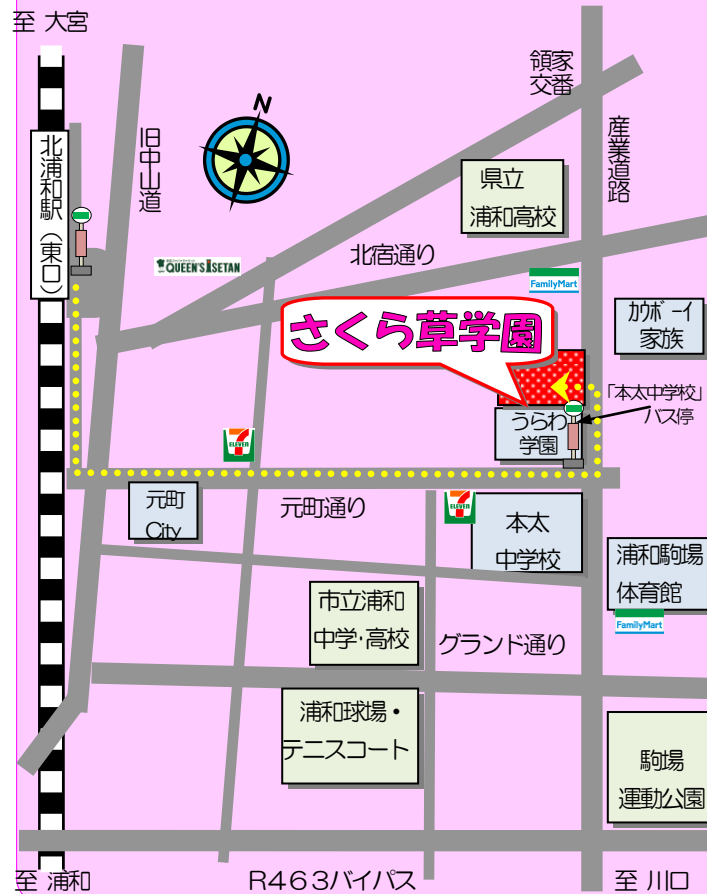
至 大宮

N

領家
交番

産業道路

旧中山道

北浦和駅（東口）

県立
浦和高校

北宿通り

QUEEN'S ISETAN

FamilyMart

さくら草学園

カウボーイ
家族

「本太中学校」
バス停

うらわ
学園

7 ELEVEN

元町
City

元町通り

7 ELEVEN

本太
中学校

浦和駒場
体育館

FamilyMart

市立浦和
中学・高校

グランド通り

浦和球場・
テニスコート

駒場
運動公園

至 浦和

R463バイパス

至 川口